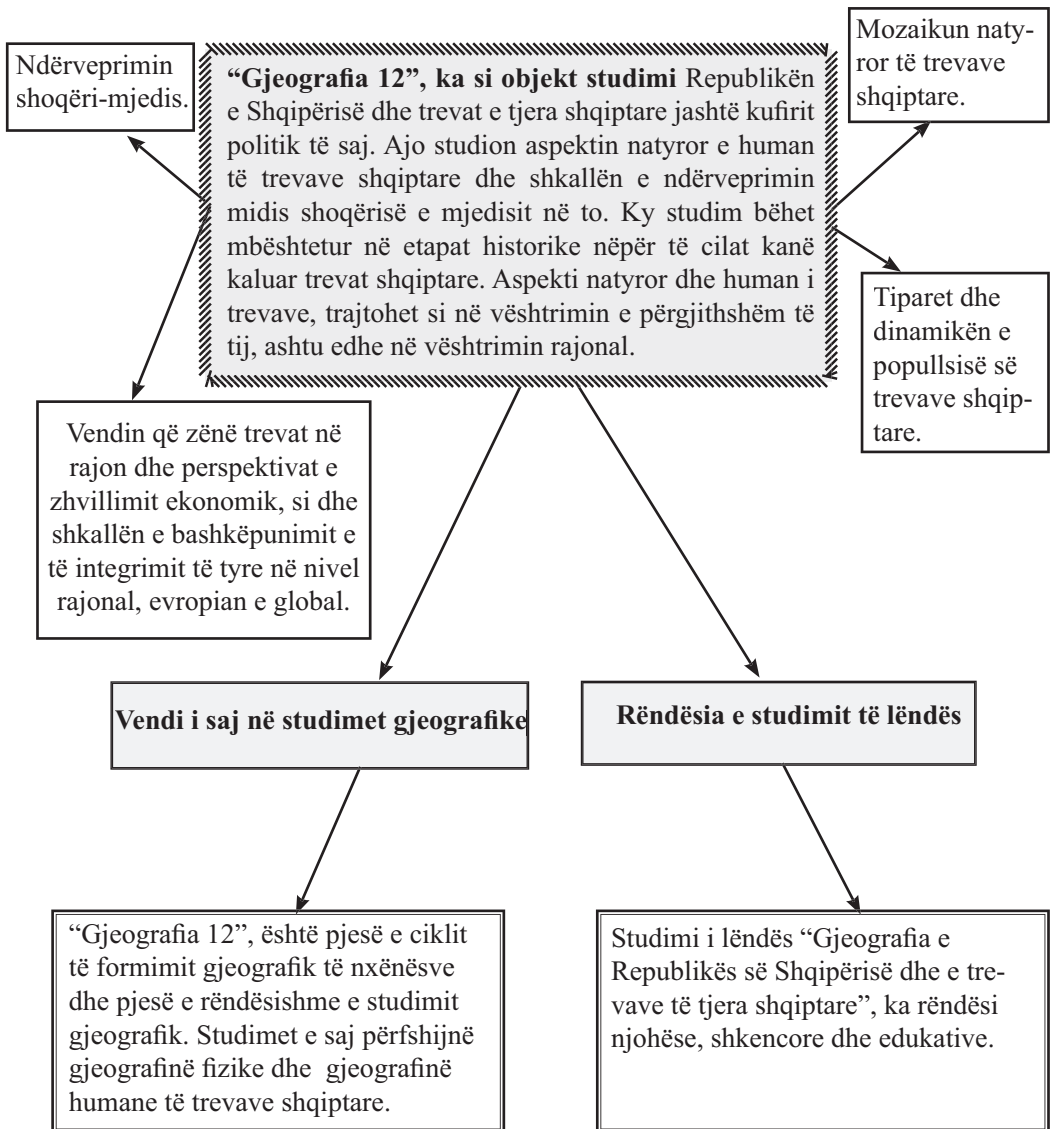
Ndërveprimin shoqëri-mjedis.

**"Gjeografia 12", ka si objekt studimi** Republikën e Shqipërisë dhe trevat e tjera shqiptare jashtë kufirit politik të saj. Ajo studion aspektin natyror e human të trevave shqiptare dhe shkallën e ndërveprimin midis shoqërisë e mjedisit në to. Ky studim bëhet mbështetur në etapat historike nëpër të cilat kanë kaluar trevat shqiptare. Aspekti natyror dhe human i trevave, trajtohet si në vështrimin e përgjithshëm të tij, ashtu edhe në vështrimin rajonal.

Mozaikun natyror të trevave shqiptare.

Tiparet dhe dinamikën e popullsisë së trevave shqiptare.

Vendin që zënë trevat në rajon dhe perspektivat e zhvillimit ekonomik, si dhe shkallën e bashkëpunimit e të integrimit të tyre në nivel rajonal, evropian e global.

**Vendi i saj në studimet gjeografike**

**Rëndësia e studimit të lëndës**

"Gjeografia 12", është pjesë e ciklit të formimit gjeografik të nxënësve dhe pjesë e rëndësishme e studimit gjeografik. Studimet e saj përfshijnë gjeografinë fizike dhe gjeografinë humane të trevave shqiptare.

Studimi i lëndës "Gjeografia e Republikës së Shqipërisë dhe e trevave të tjera shqiptare", ka rëndësi njohëse, shkencore dhe edukative.